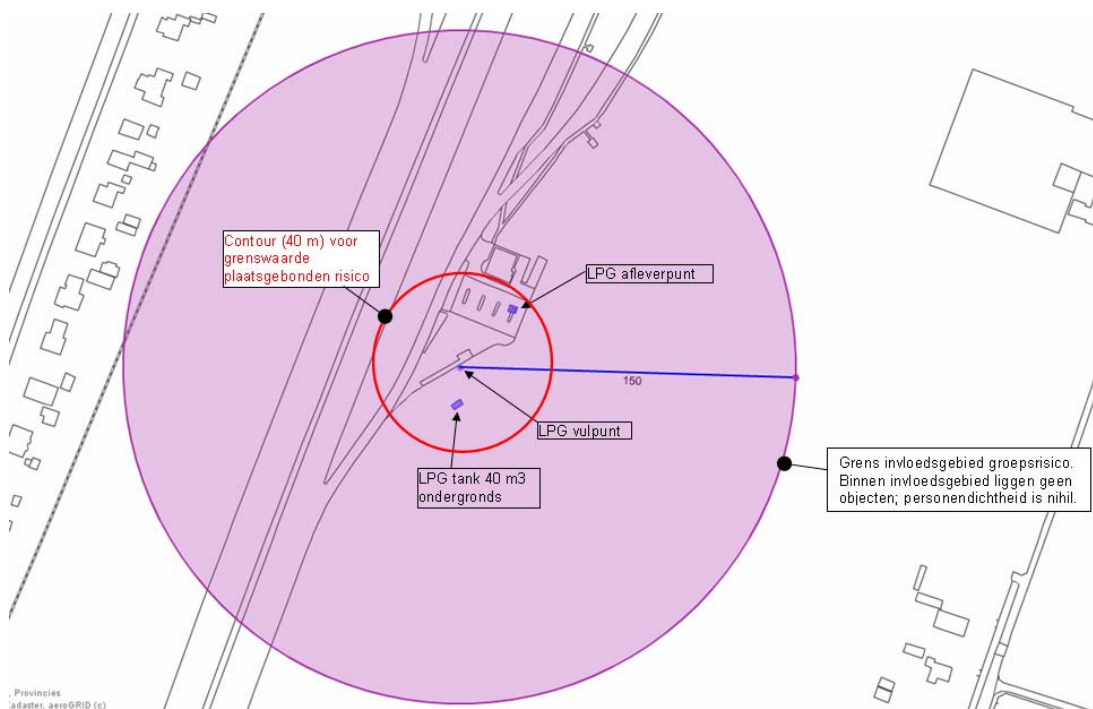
Contour (40 m) voor grenswaarde plaatsgebonden risico

LPG afleverpunt

150

LPG vulpunt

LPG tank 40 m3 ondergronds

Grens invloedsgebied groepsrisico. Binnen invloedsgebied liggen geen objecten; personendichtheid is nihil.

, Provincies
‹adaster, aeroGRID (c)